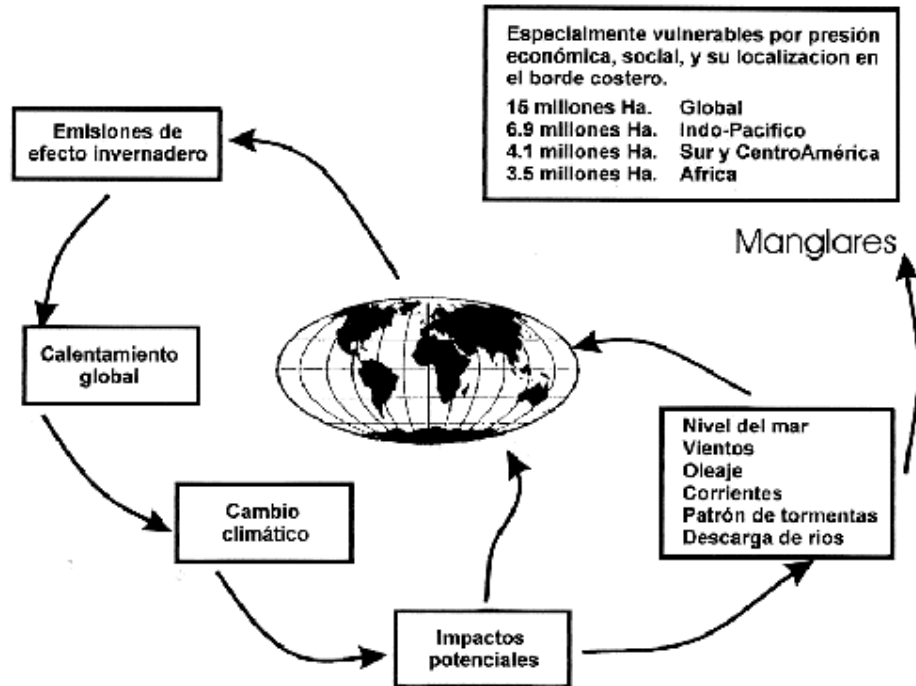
Especialmente vulnerables por presión económica, social, y su localizacion en el borde costero.

| | |
|---|---|
| 15 millones Ha. | Global |
| 6.9 millones Ha. | Indo-Pacifico |
| 4.1 millones Ha. | Sur y CentroAmérica |
| 3.5 millones Ha. | Africa |

Manglares

Emisiones de efecto invernadero

Calentamiento global

Cambio climático

Impactos potenciales

Nivel del mar
Vientos
Oleaje
Corrientes
Patrón de tormentas
Descarga de rios